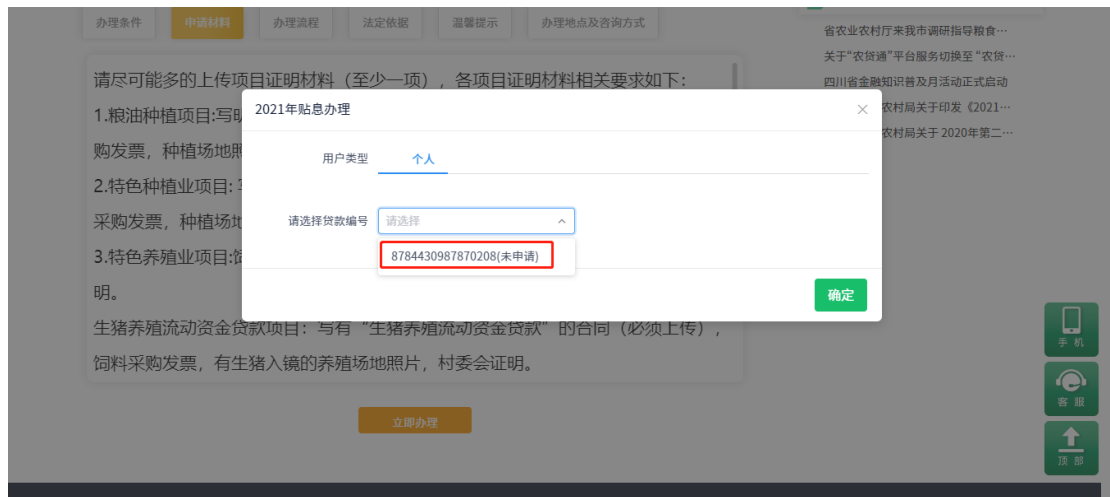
办理条件 申请材料 办理流程 法定依据 温馨提示 办理地点及咨询方式

省农业农村厅来我市调研指导粮食…
关于"农贷通"平台服务切换至"农贷…
四川省金融知识普及月活动正式启动
农村局关于印发《2021…
农村局关于 2020年第二…

请尽可能多的上传项目证明材料（至少一项），各项目证明材料相关要求如下：
1.粮油种植项目:写明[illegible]
购发票，种植场地照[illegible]
2.特色种植业项目: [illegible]
采购发票，种植场地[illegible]
3.特色养殖业项目:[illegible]
明。
生猪养殖流动资金贷款项目：写有"生猪养殖流动资金贷款"的合同（必须上传），饲料采购发票，有生猪入镜的养殖场地照片，村委会证明。

2021年贴息办理
×
用户类型 个人
请选择贷款编号 请选择
8784430987870208(未申请)
确定

立即办理

手机
客服
顶部